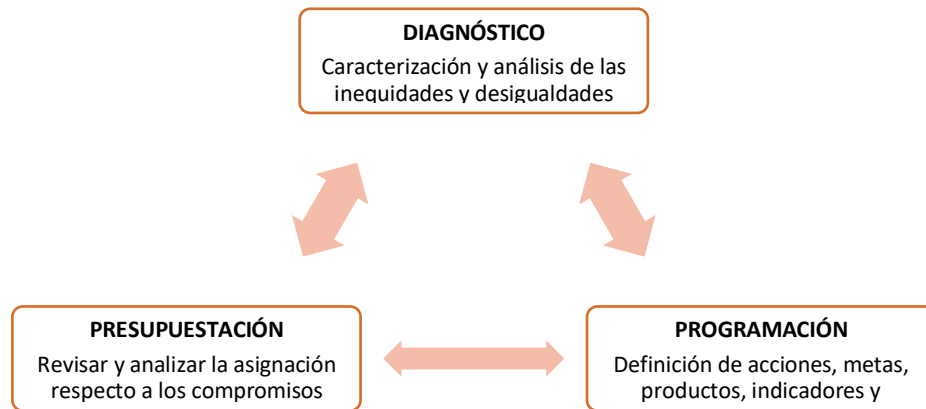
DIAGNÓSTICO
Caracterización y análisis de las inequidades y desigualdades

PRESUPUESTACIÓN
Revisar y analizar la asignación respecto a los compromisos

PROGRAMACIÓN
Definición de acciones, metas, productos, indicadores y